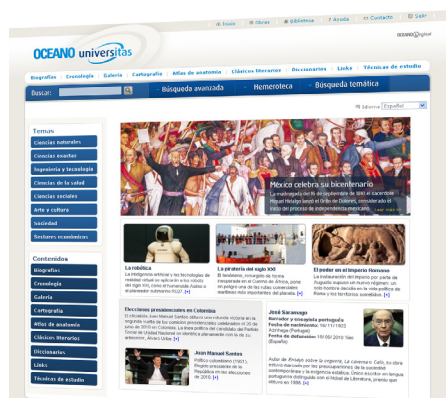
Inicio | Obras | Biblioteca | Ayuda | Contacto | Salir

OCEANO universitas

OCEANO digital

Biografías | Cronología | Galería | Cartografía | Atlas de anatomía | Clásicos literarios | Diccionarios | Links | Técnicas de estudio

Buscar:

Búsqueda avanzada | Hemeroteca | Búsqueda temática

Idioma: Español

Temas
Ciencias naturales
Ciencias exactas
Ingeniería y tecnología
Ciencias de la salud
Ciencias sociales
Arte y cultura
Sociedad
Sectores económicos

Contenidos
Biografías
Cronología
Galería
Cartografía
Atlas de anatomía
Clásicos literarios
Diccionarios
Links
Técnicas de estudio

México celebra su bicentenario
La madrugada del 16 de septiembre de 1810 el sacerdote Miguel Hidalgo lanzó el Grito de Dolores, considerado el inicio del proceso de independencia mexicano. Leer más

La robótica
La inteligencia artificial y las tecnologías de realidad virtual se aplicarán a los robots del siglo XXI, como el humanoide Asimo o el sistema quirúrgico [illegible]. [+]

La piratería del siglo XXI
El fenómeno, renacido de forma inesperada en el Cuerno de África, pone en peligro una de las rutas comerciales marítimas más importantes del planeta. [+]

El poder en el imperio Romano
La instauración del imperio por parte de Augusto supuso un nuevo régimen, un sistema político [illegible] y Roma y sus territorios sometidos. [+]

Elecciones presidenciales en Colombia
El candidato Juan Manuel Santos obtuvo una holgada victoria en la segunda vuelta de los comicios presidenciales celebrados el 20 de junio de 2010 en Colombia. La línea política del candidato del Partido Social de Unidad Nacional se identificó plenamente con la de su antecesor, Álvaro Uribe. [+]

Juan Manuel Santos
Político colombiano (1951). Elegido presidente de la República en las elecciones de 2010. [+]

José Saramago
Narrador y ensayista portugués
Fecha de nacimiento: 16/11/1922 Azinhaga (Portugal)
Fecha de defunción: 18/06/2010 Tías (España)

Autor de Ensayo sobre la ceguera, La caverna, Caín, su obra estuvo marcada por las preocupaciones de la sociedad contemporánea y la exigencia estética. Único escritor en lengua portuguesa distinguido con el Nobel de Literatura, premio que obtuvo en 1998. [+]